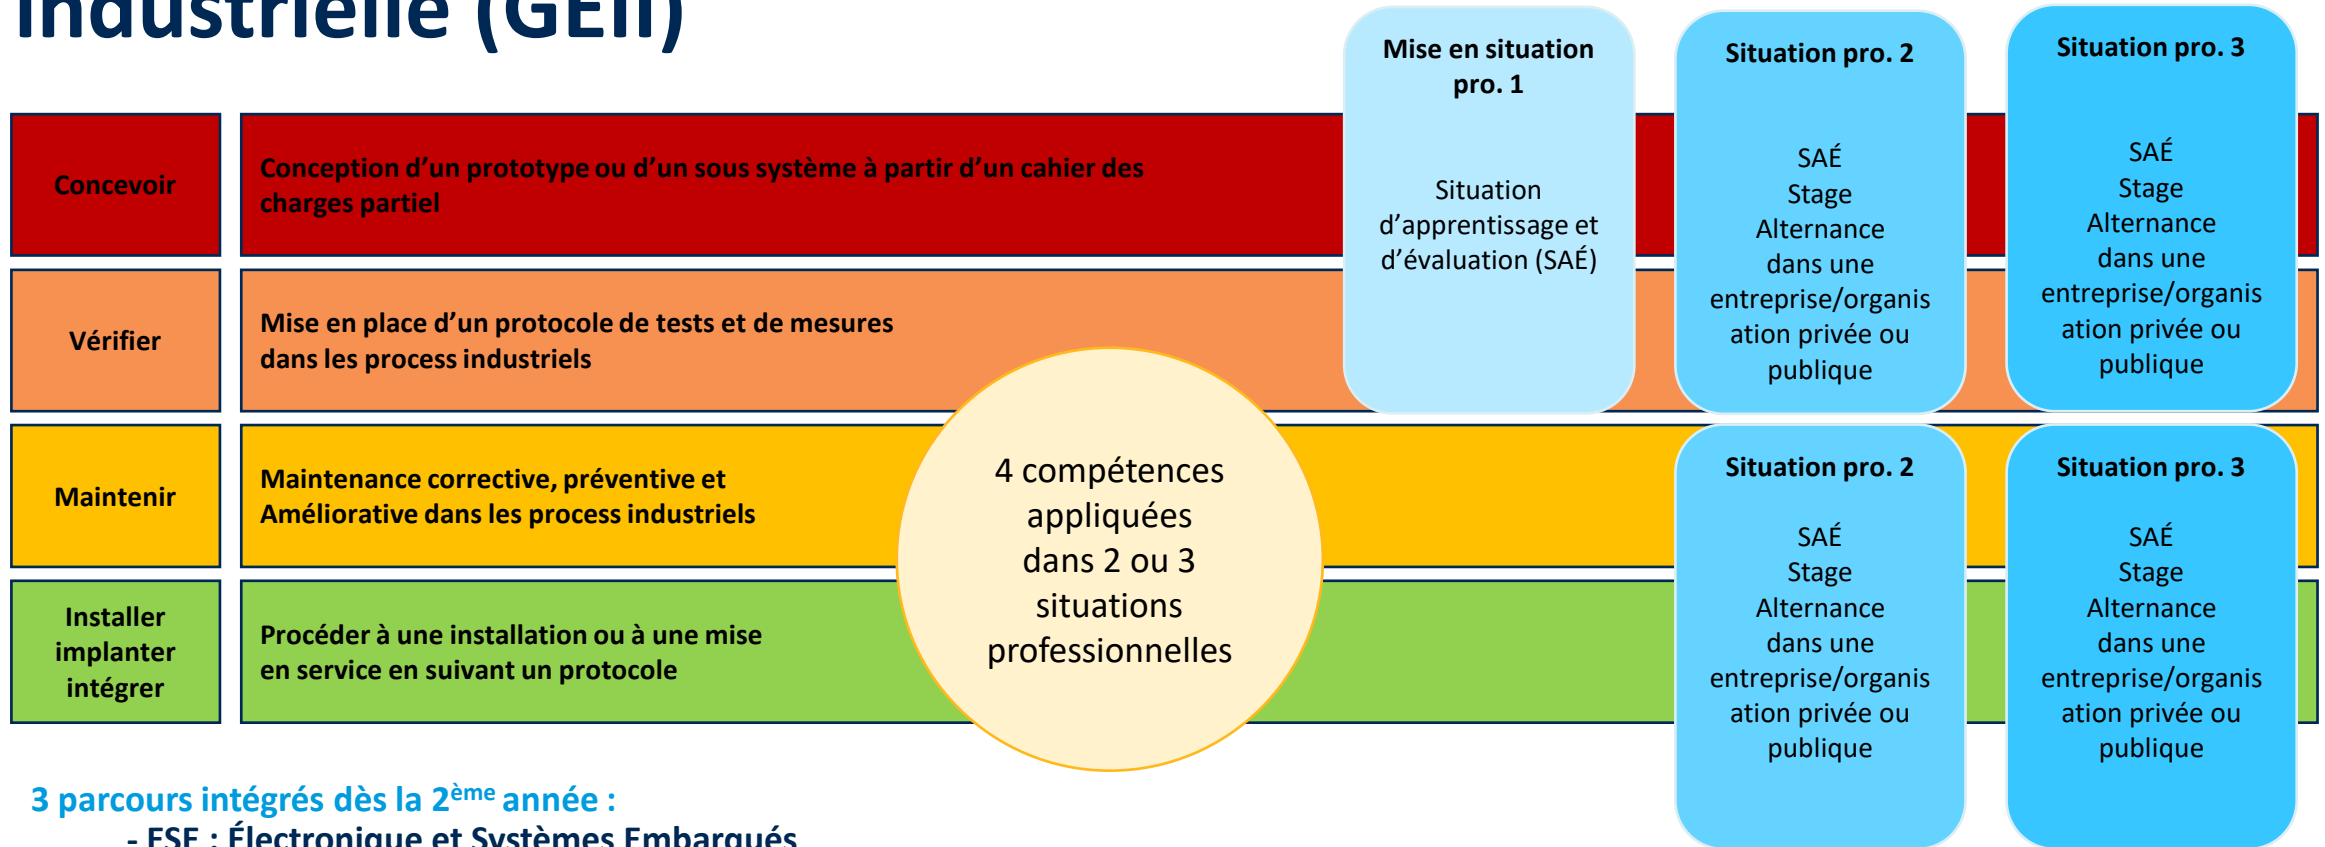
Industrielle (GEII)

Mise en situation pro. 1

Situation d'apprentissage et d'évaluation (SAÉ)

Situation pro. 2

SAÉ
Stage
Alternance
dans une entreprise/organisation privée ou publique

Situation pro. 3

SAÉ
Stage
Alternance
dans une entreprise/organisation privée ou publique

| Concevoir | Conception d'un prototype ou d'un sous système à partir d'un cahier des charges partiel |
|---|---|
| Vérifier | Mise en place d'un protocole de tests et de mesures dans les process industriels |
| Maintenir | Maintenance corrective, préventive et Améliorative dans les process industriels |
| Installer implanter intégrer | Procéder à une installation ou à une mise en service en suivant un protocole |

4 compétences appliquées dans 2 ou 3 situations professionnelles

Situation pro. 2

SAÉ
Stage
Alternance
dans une entreprise/organisation privée ou publique

Situation pro. 3

SAÉ
Stage
Alternance
dans une entreprise/organisation privée ou publique

3 parcours intégrés dès la 2$^{ème}$ année :
- ESE : Électronique et Systèmes Embarqués